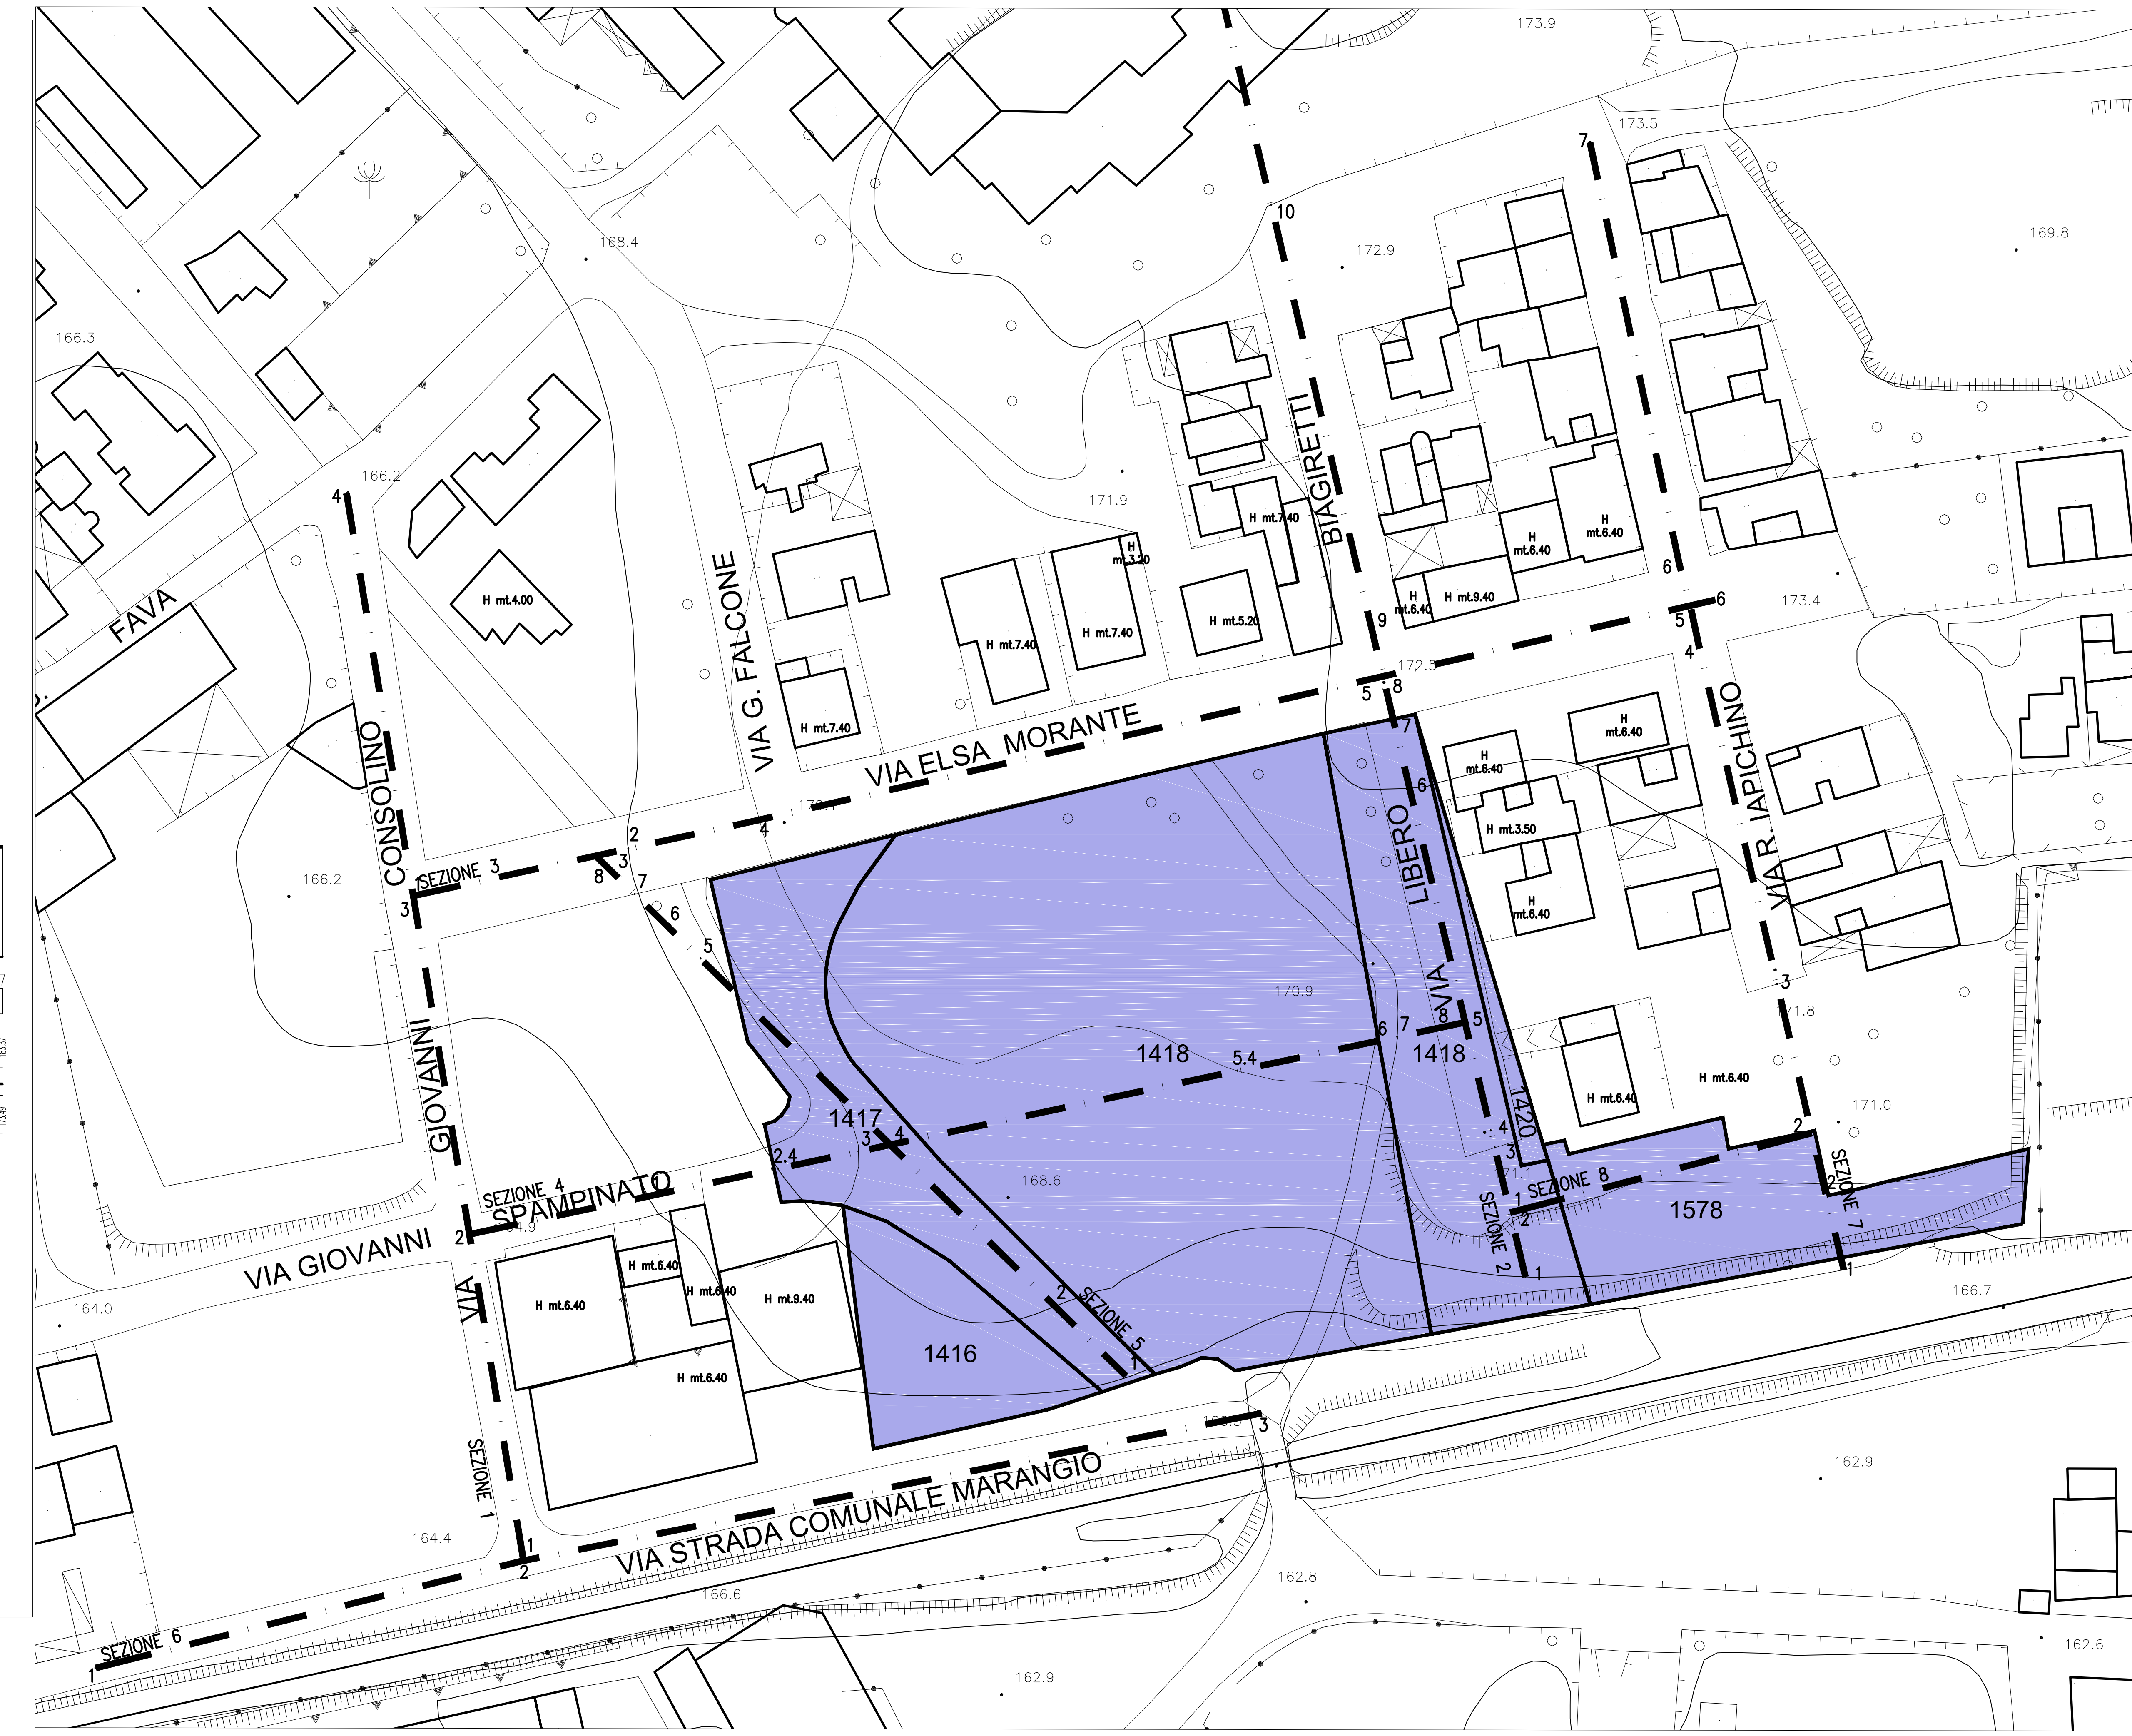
173.9
173.5
7
10
172.9
169.8
168.4
166.3
166.2
4
171.9
H mt.7.40
H mt.3.20
BIAGIRETTI
H mt.6.40
H mt.6.40
6
H mt.6.40
H mt.9.40
6
173.4
FAVA
H mt.4.00
VIA G. FALCONE
H mt.7.40
H mt.7.40
H mt.5.20
9
5
4
172.5
5
8
7
H mt.7.40
VIA ELSA MORANTE
H mt.6.40
H mt.6.40
VIA R. IAPICHINO
CONSOLINO
166.2
SEZIONE 3
2
4
3
8
7
6
LIBERO
H mt.3.50
H mt.6.40
5
170.9
VIA
3
171.8
6
7
8
5
1418
5.4
1418
H mt.6.40
H mt.6.40
GIOVANNI
1417
3
4
2.4
1420
4
3
171.0
2
SEZIONE 4
SPAMPINATO
168.6
SEZIONE 8
1
2
1578
SEZIONE 7
2
SEZIONE 2
1
1
VIA GIOVANNI
2
164.9
H mt.6.40
H mt.6.40
H mt.9.40
H mt.6.40
164.0
VIA
2
SEZIONE 5
1
1416
166.7
H mt.6.40
3
SEZIONE 1
162.9
VIA STRADA COMUNALE MARANGIO
164.4
1
2
162.8
166.6
SEZIONE 6
1
162.9
162.6